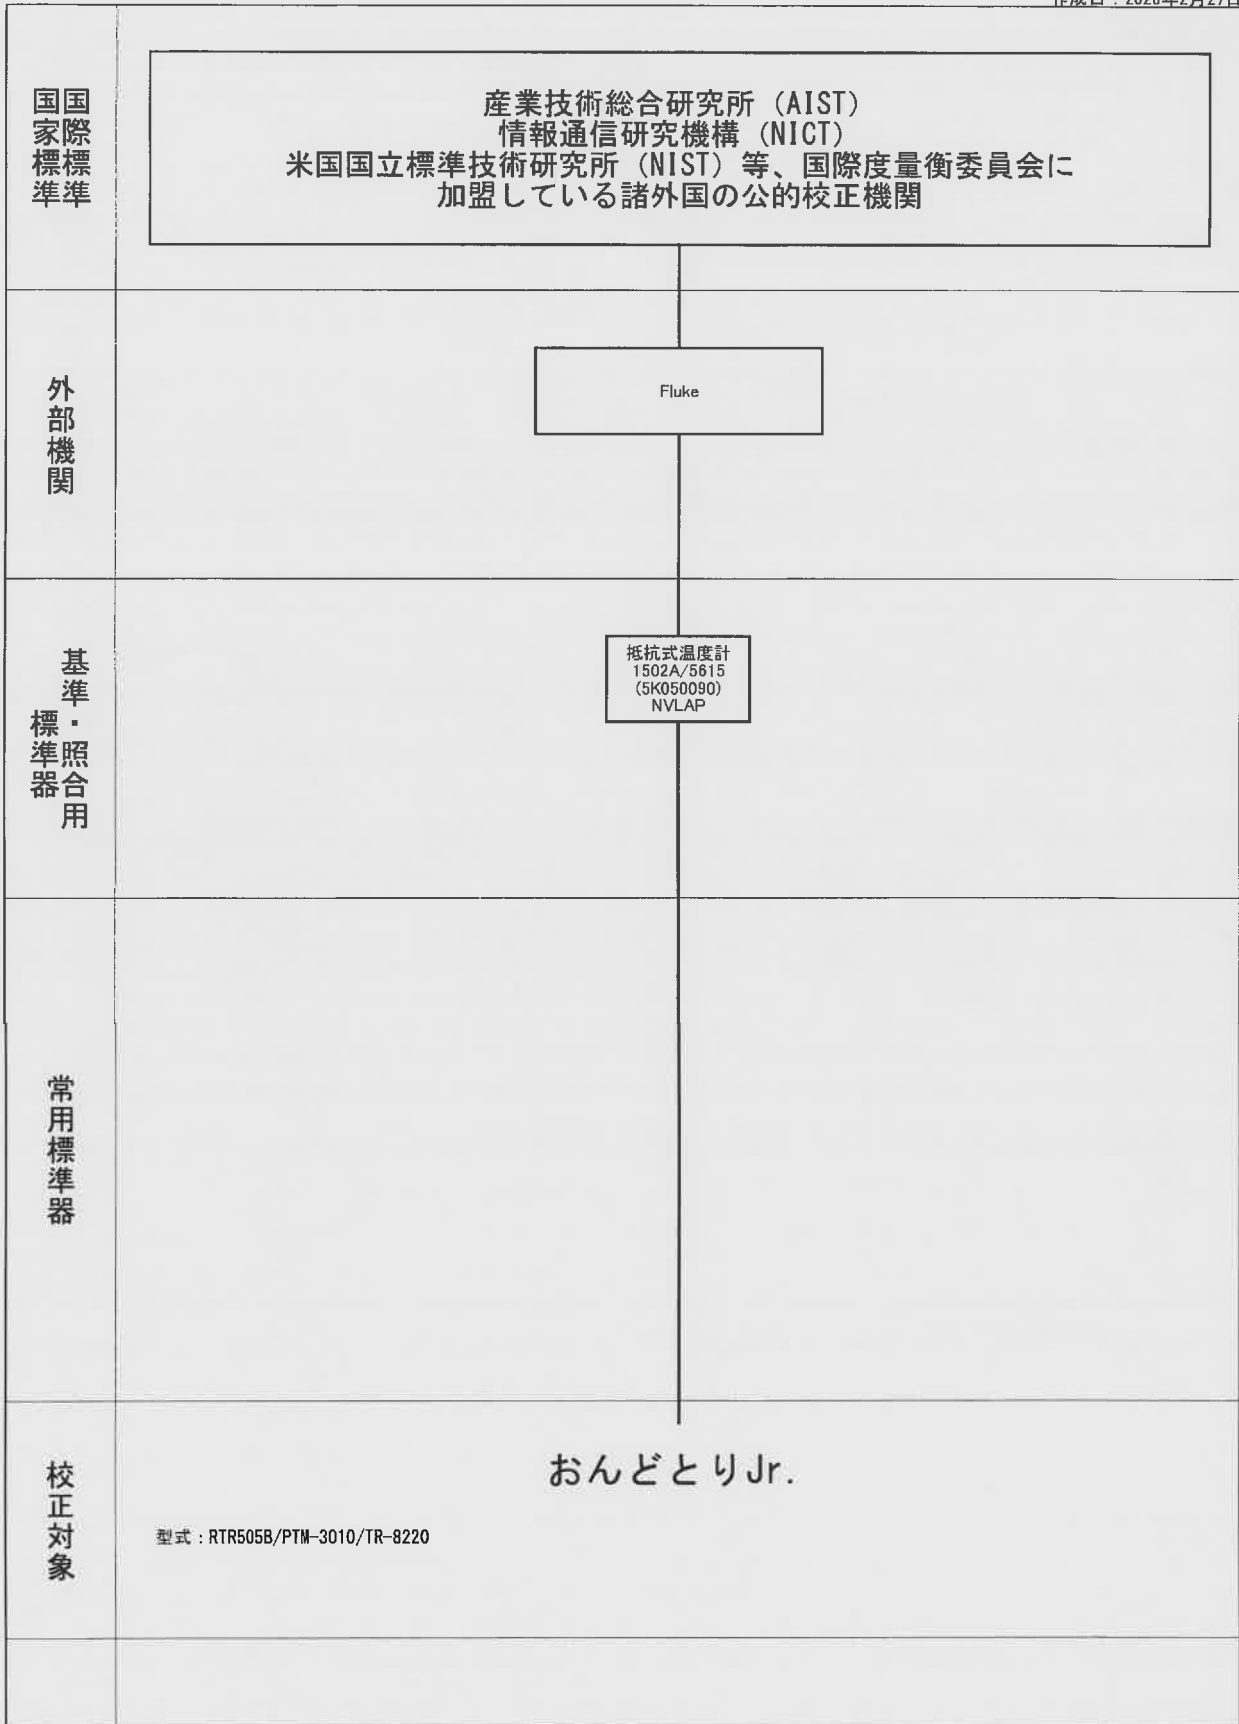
作成日：2020年2月27日

国家標準
国際標準

産業技術総合研究所（AIST）
情報通信研究機構（NICT）
米国国立標準技術研究所（NIST）等、国際度量衡委員会に加盟している諸外国の公的校正機関

外部機関

Fluke

基準標準器・照合用

抵抗式温度計
1502A/5615
(5K050090)
NVLAP

常用標準器

校正対象

おんどとりJr.

型式：RTR505B/PTM-3010/TR-8220